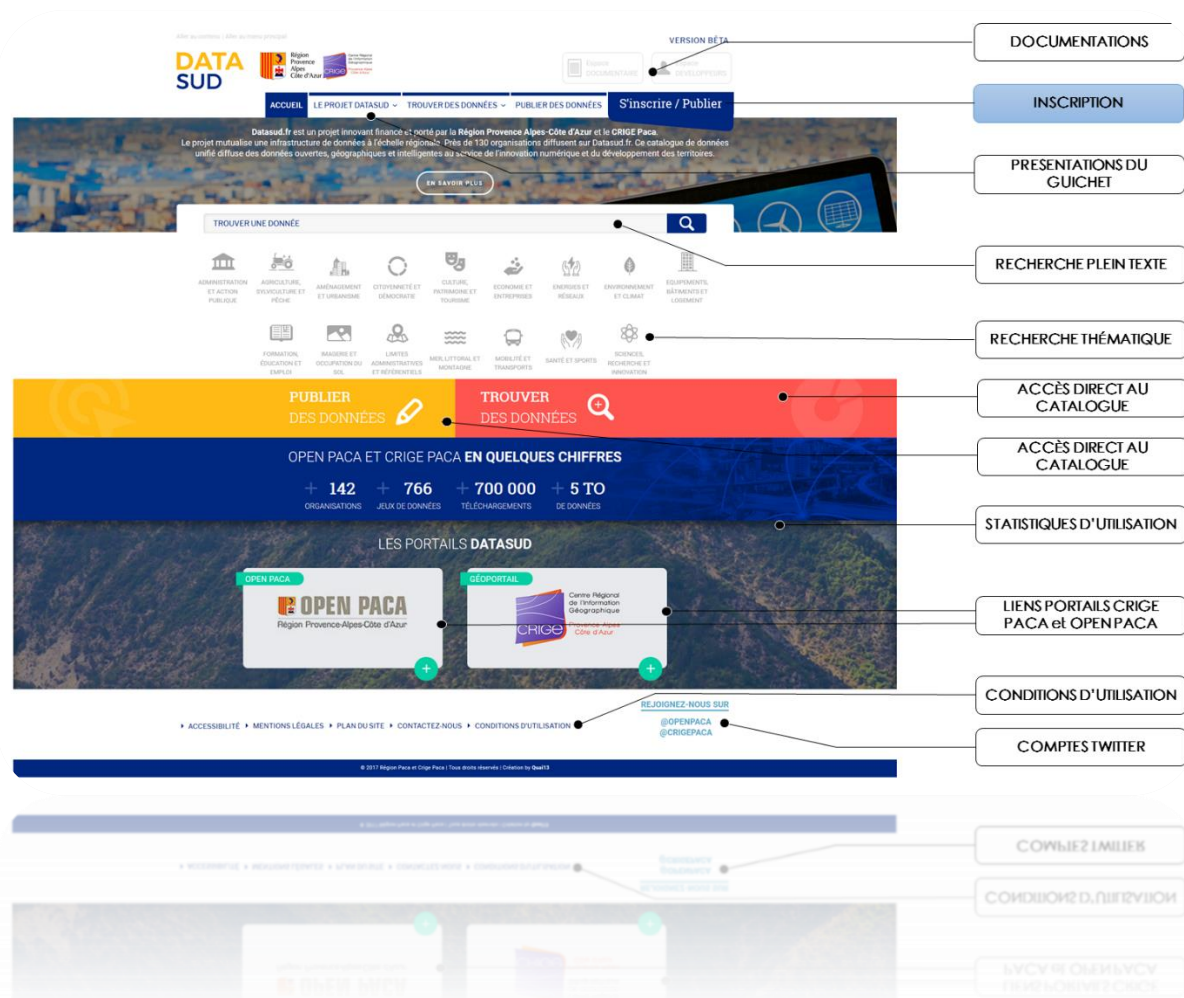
Aller au contenu | Aller au menu principal

DATA SUD

Région Provence Alpes Côte d'Azur

VERSION BÊTA

Espace DOCUMENTAIRE

Espace DÉVELOPPEURS

ACCUEIL LE PROJET DATASUD TROUVER DES DONNÉES PUBLIER DES DONNÉES S'inscrire / Publier

Datasud.fr est un projet innovant financé et porté par la Région Provence Alpes-Côte d'Azur et le CRIGE Paca. Le projet mutualise une infrastructure de données à l'échelle régionale. Près de 130 organisations diffusent sur Datasud.fr. Ce catalogue de données unifié diffuse des données ouvertes, géographiques et intelligentes au service de l'innovation numérique et du développement des territoires.

EN SAVOIR PLUS

TROUVER UNE DONNÉE

ADMINISTRATION ET ACTION PUBLIQUE
AGRICULTURE, SYLVICULTURE ET PÊCHE
AMÉNAGEMENT ET URBANISME
CITOYENNETÉ ET DÉMOCRATIE
CULTURE, PATRIMOINE ET TOURISME
ÉCONOMIE ET ENTREPRISES
ÉNERGIES ET RÉSEAUX
ENVIRONNEMENT ET CLIMAT
ÉQUIPEMENTS, BÂTIMENTS ET LOGEMENT
FORMATION, ÉDUCATION ET EMPLOI
IMAGERIE ET OCCUPATION DU SOL
LIMITES ADMINISTRATIVES ET RÉFÉRENTIELS
MER, LITTORAL ET MONTAGNE
MOBILITÉ ET TRANSPORTS
SANTÉ ET SPORTS
SCIENCES, RECHERCHE ET INNOVATION

PUBLIER DES DONNÉES
TROUVER DES DONNÉES

OPEN PACA ET CRIGE PACA EN QUELQUES CHIFFRES

+ 142 ORGANISATIONS
+ 766 JEUX DE DONNÉES
+ 700 000 TÉLÉCHARGEMENTS
+ 5 TO DE DONNÉES

LES PORTAILS DATASUD

OPEN PACA
OPEN PACA
Région Provence-Alpes-Côte d'Azur

GÉOPORTAIL
Centre Régional de l'Information Géographique
CRIGE
Provence Alpes Côte d'Azur

REJOIGNEZ-NOUS SUR
@OPENPACA
@CRIGEPACA

ACCESSIBILITÉ ▸ MENTIONS LÉGALES ▸ PLAN DU SITE ▸ CONTACTEZ-NOUS ▸ CONDITIONS D'UTILISATION

© 2017 Région Paca et Crige Paca | Tous droits réservés | Création by Quai13

DOCUMENTATIONS
INSCRIPTION
PRESENTATIONS DU GUICHET
RECHERCHE PLEIN TEXTE
RECHERCHE THÉMATIQUE
ACCÈS DIRECT AU CATALOGUE
ACCÈS DIRECT AU CATALOGUE
STATISTIQUES D'UTILISATION
LIENS PORTAILS CRIGE PACA et OPEN PACA
CONDITIONS D'UTILISATION
COMPTES TWITTER